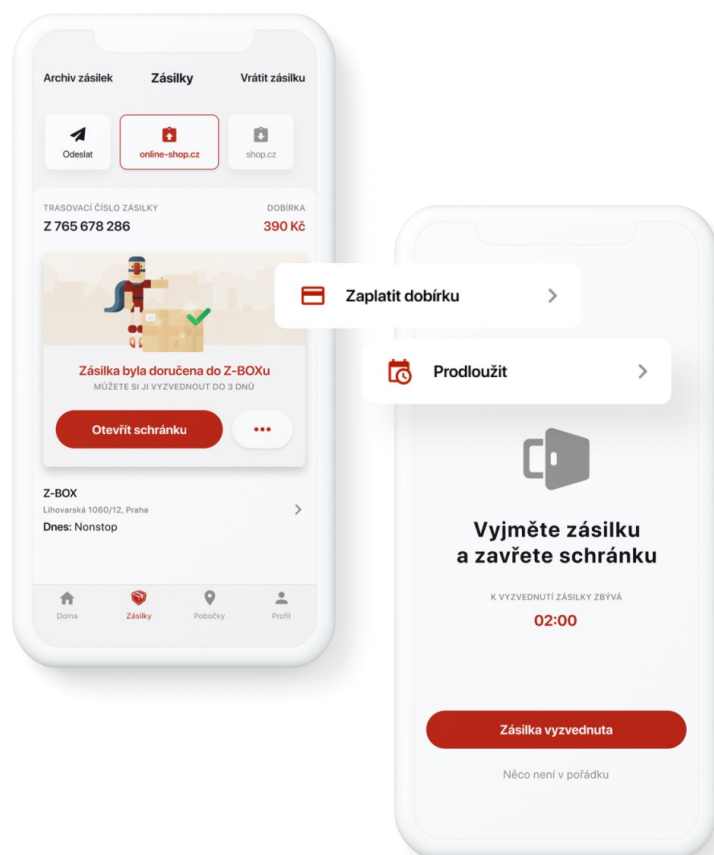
Archiv zásilek Zásilky Vrátit zásilku

Odeslat
online-shop.cz
shop.cz

TRASOVACÍ ČÍSLO ZÁSILKY
Z 765 678 286
DOBÍRKA
390 Kč

Z

Zásilka byla doručena do Z-BOXu
MŮŽETE SI JI VYZVEDNOUT DO 3 DNŮ

Otevřít schránku
•••

Z-BOX
Lihovarská 1060/12, Praha
Dnes: Nonstop

Doma
Zásilky
Pobočky
Profil

Zaplatit dobírku

Prodloužit

Vyjměte zásilku a zavřete schránku

K VYZVEDNUTÍ ZÁSILKY ZBÝVÁ
02:00

Zásilka vyzvednuta

Něco není v pořádku